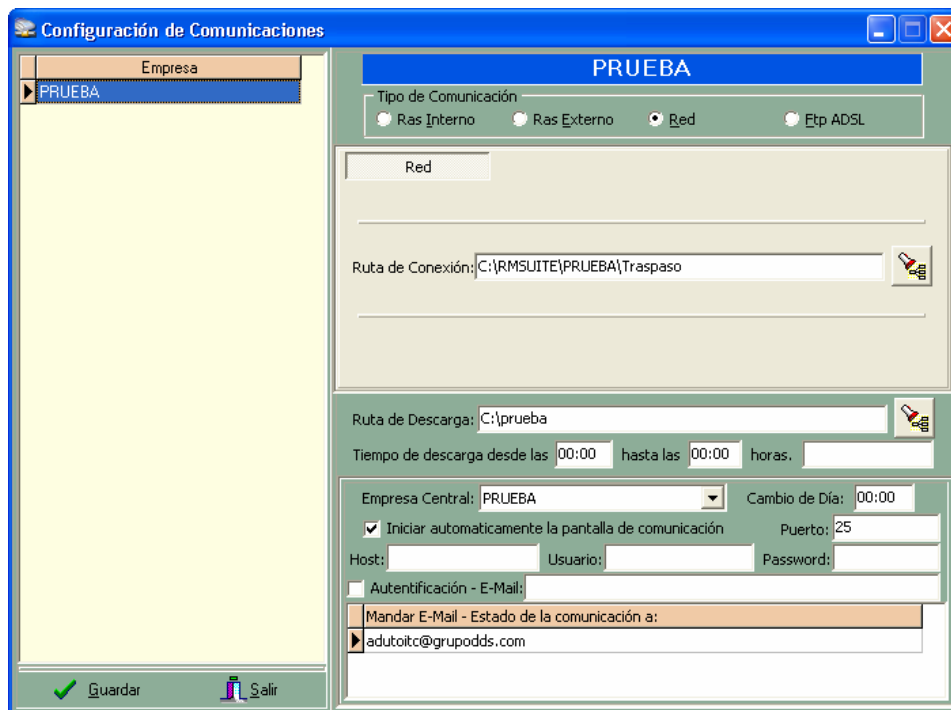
Configuración de Comunicaciones

Empresa
PRUEBA

PRUEBA

Tipo de Comunicación
Ras Interno
Ras Externo
Red
Ftp ADSL

Red

Ruta de Conexión: C:\RMSUITE\PRUEBA\Traspaso

Ruta de Descarga: C:\prueba

Tiempo de descarga desde las 00:00 hasta las 00:00 horas.

Empresa Central: PRUEBA
Cambio de Día: 00:00
Iniciar automaticamente la pantalla de comunicación
Puerto: 25
Host:
Usuario:
Password:
Autentificación - E-Mail:

Mandar E-Mail - Estado de la comunicación a:
adutoitc@grupodds.com

Guardar
Salir